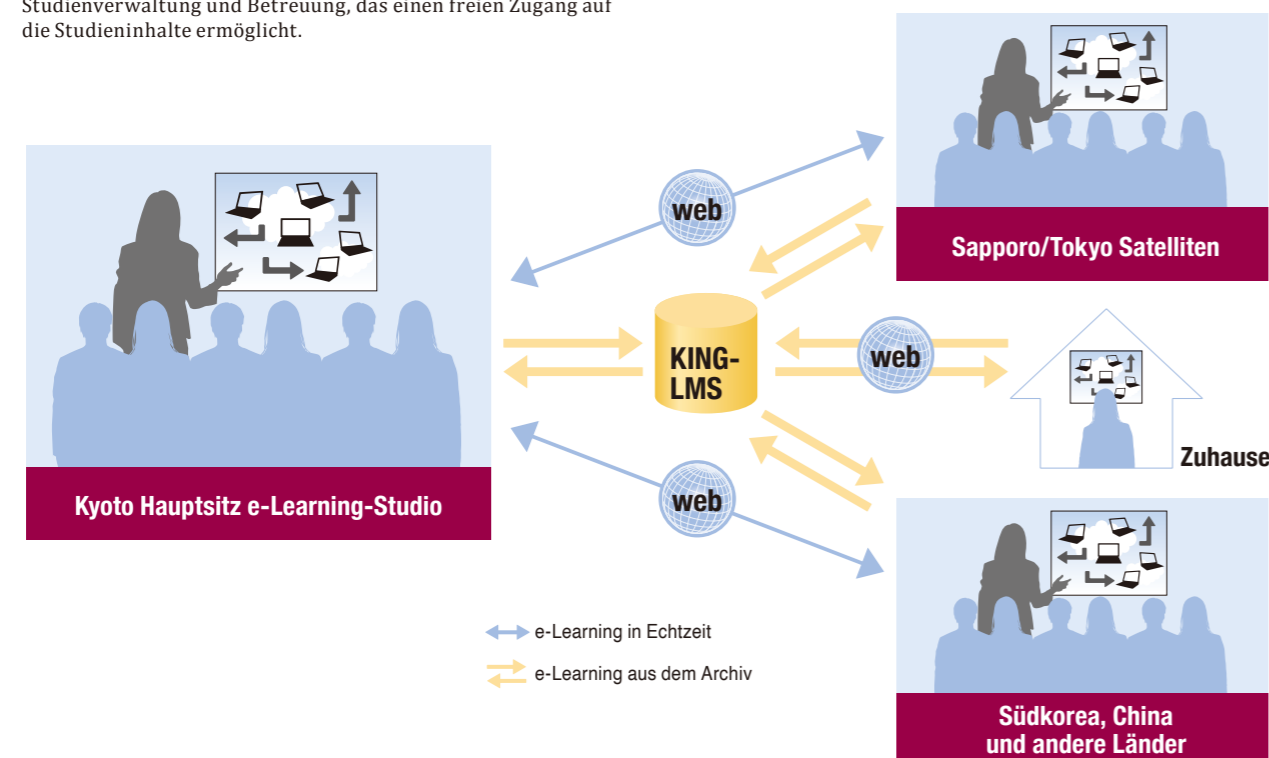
Studienverwaltung und Betreuung, das einen freien Zugang auf die Studieninhalte ermöglicht.

web

Sapporo/Tokyo Satelliten

KING-LMS

web

Zuhause

Kyoto Hauptsitz e-Learning-Studio

web

e-Learning in Echtzeit

e-Learning aus dem Archiv

Südkorea, China und andere Länder